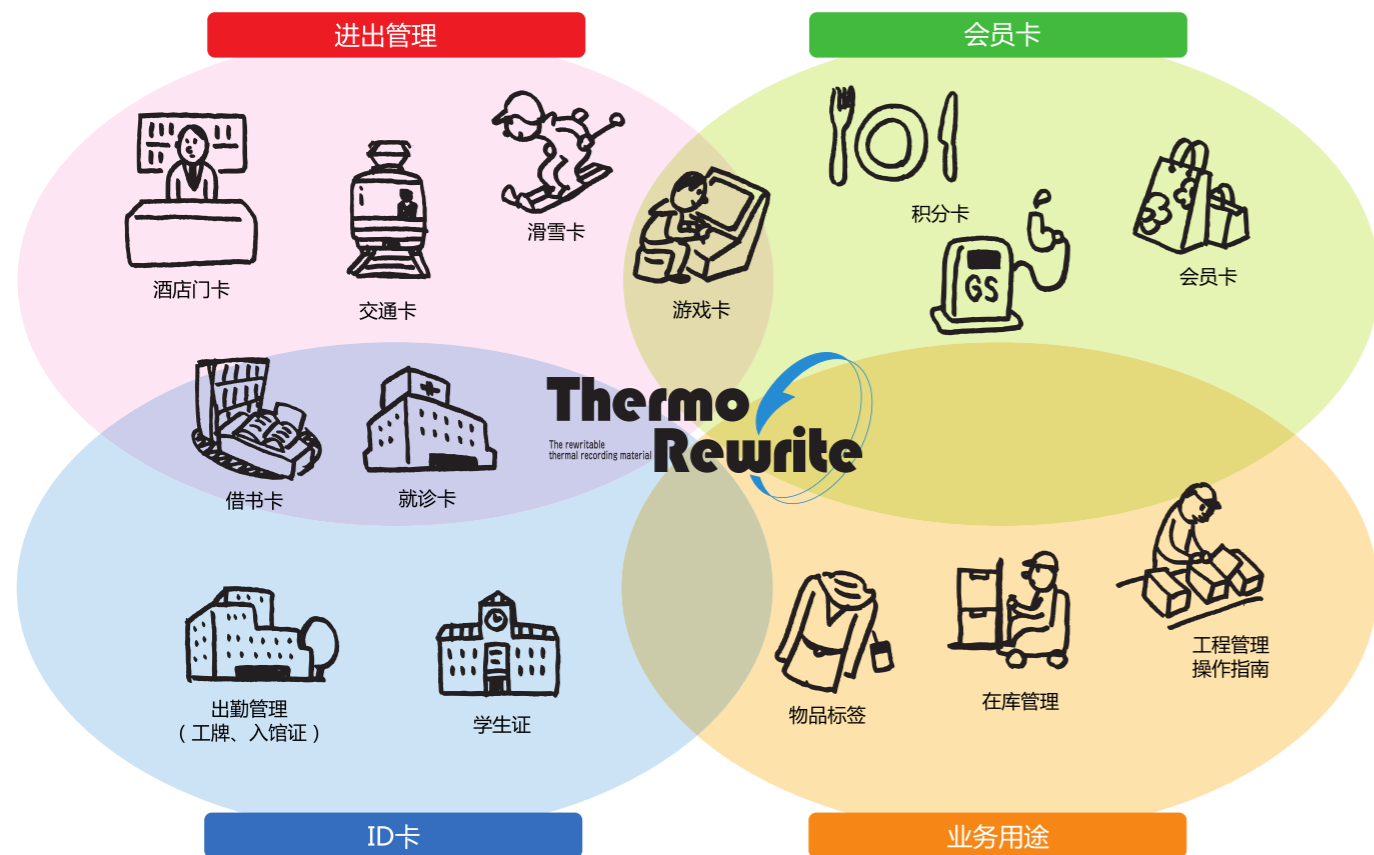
进出管理

会员卡

酒店门卡

交通卡

滑雪卡

游戏卡

积分卡

GS

会员卡

借书卡

就诊卡

Thermo Rewrite
The rewritable thermal recording material

出勤管理
（工牌、入馆证）

学生证

物品标签

在库管理

工程管理
操作指南

ID卡

业务用途